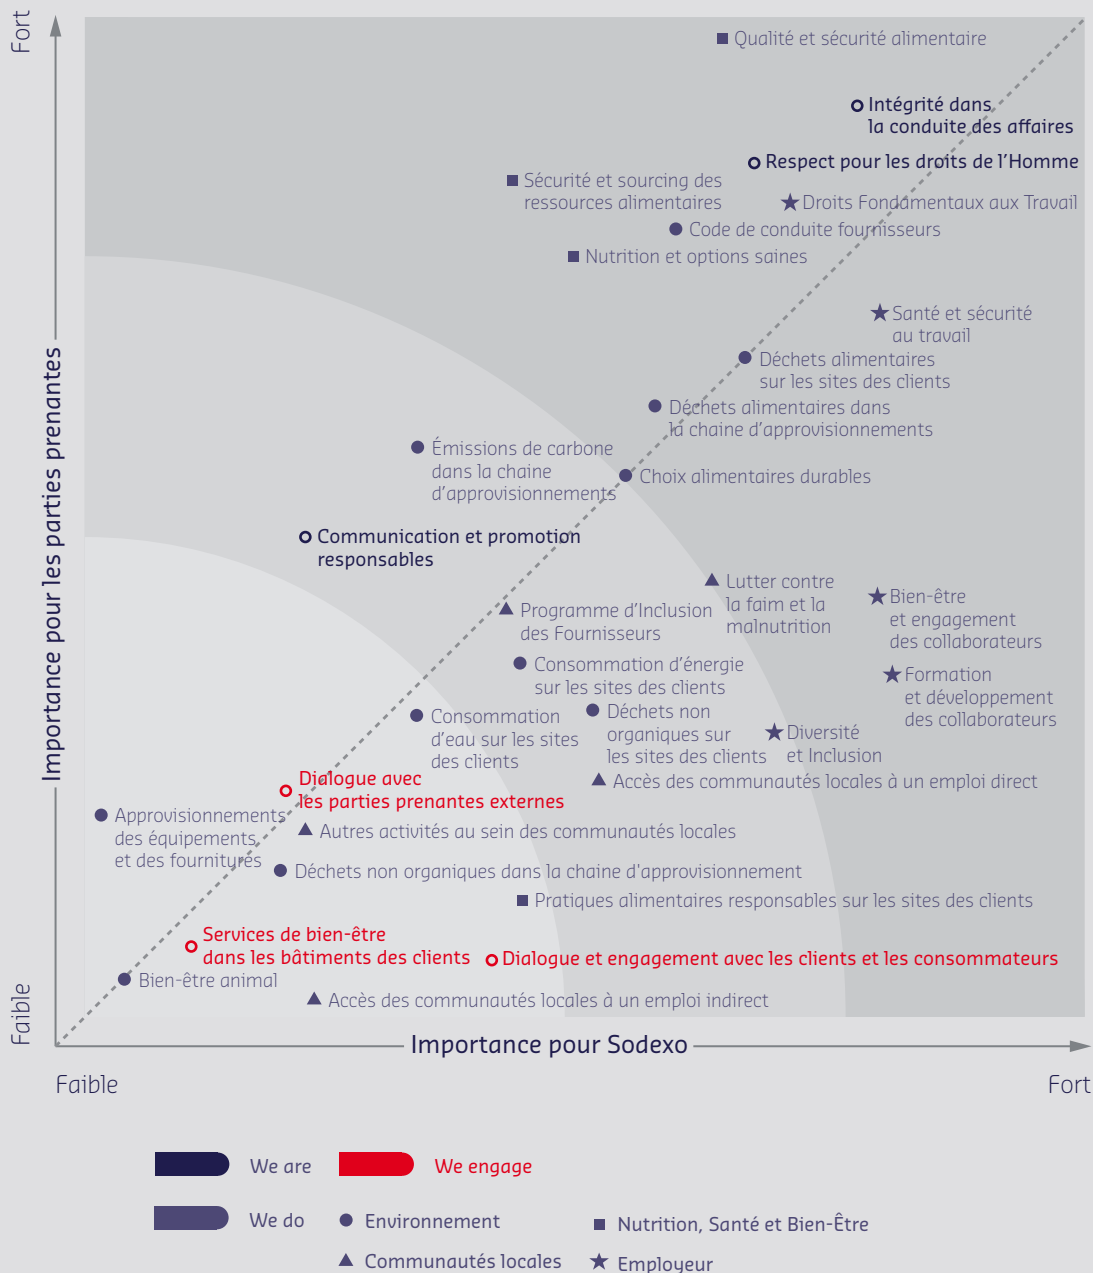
Fort

Importance pour les parties prenantes

Faible

Qualité et sécurité alimentaire

Intégrité dans la conduite des affaires

Respect pour les droits de l'Homme

Sécurité et sourcing des ressources alimentaires

Droits Fondamentaux aux Travail

Code de conduite fournisseurs

Nutrition et options saines

Santé et sécurité au travail

Déchets alimentaires sur les sites des clients

Déchets alimentaires dans la chaine d'approvisionnements

Émissions de carbone dans la chaine d'approvisionnements

Choix alimentaires durables

Communication et promotion responsables

Lutter contre la faim et la malnutrition

Programme d'Inclusion des Fournisseurs

Bien-être et engagement des collaborateurs

Consommation d'énergie sur les sites des clients

Formation et développement des collaborateurs

Consommation d'eau sur les sites des clients

Déchets non organiques sur les sites des clients

Diversité et Inclusion

Dialogue avec les parties prenantes externes

Accès des communautés locales à un emploi direct

Approvisionnements des équipements et des fournitures

Autres activités au sein des communautés locales

Déchets non organiques dans la chaine d'approvisionnement

Pratiques alimentaires responsables sur les sites des clients

Services de bien-être dans les bâtiments des clients

Dialogue et engagement avec les clients et les consommateurs

Bien-être animal

Accès des communautés locales à un emploi indirect

Importance pour Sodexo

Faible

Fort

We are

We engage

We do

Environnement

Nutrition, Santé et Bien-Être

Communautés locales

Employeur